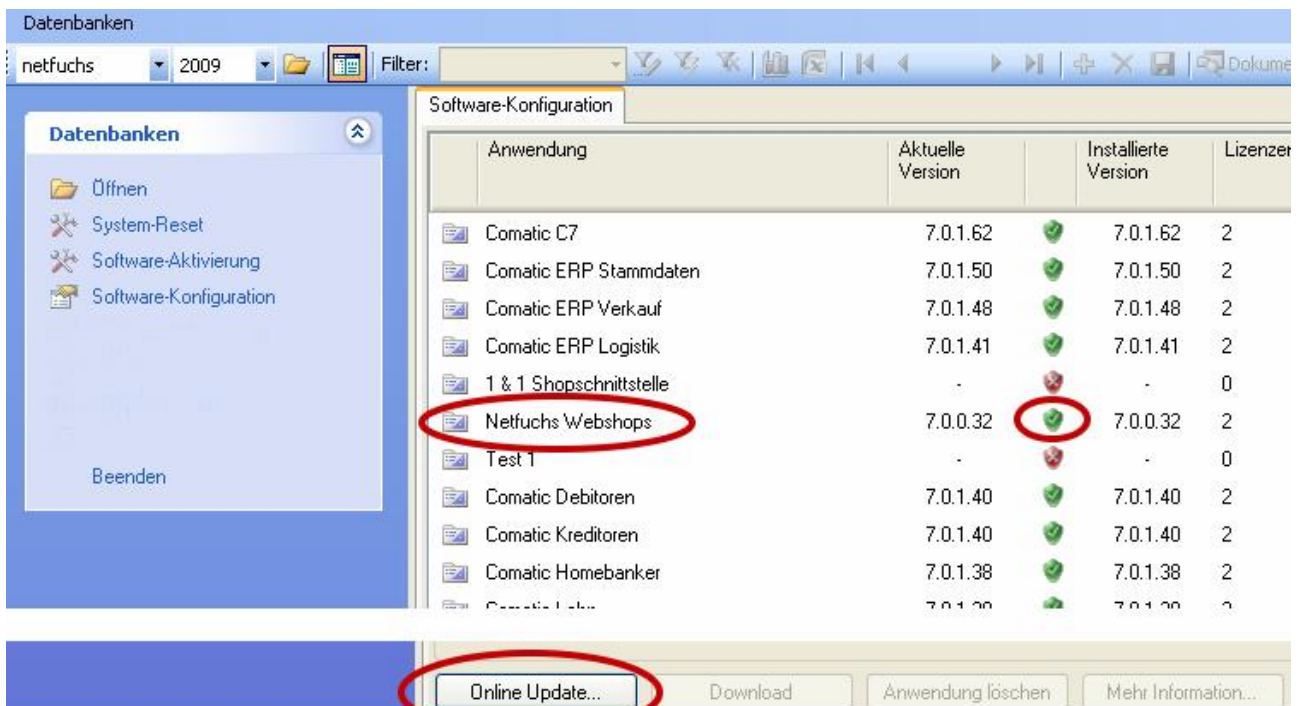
Datenbanken

netfuchs 2009 Filter:

Dokume

Datenbanken

Öffnen
System-Reset
Software-Aktivierung
Software-Konfiguration

Beenden

Software-Konfiguration

| Anwendung | Aktuelle Version | | Installierte Version | Lizenzen |
|---|---|---|---|---|
| Comatic C7 | 7.0.1.62 | | 7.0.1.62 | 2 |
| Comatic ERP Stammdaten | 7.0.1.50 | | 7.0.1.50 | 2 |
| Comatic ERP Verkauf | 7.0.1.48 | | 7.0.1.48 | 2 |
| Comatic ERP Logistik | 7.0.1.41 | | 7.0.1.41 | 2 |
| 1 & 1 Shopschnittstelle | - | | - | 0 |
| Netfuchs Webshops | 7.0.0.32 | | 7.0.0.32 | 2 |
| Test 1 | - | | - | 0 |
| Comatic Debitoren | 7.0.1.40 | | 7.0.1.40 | 2 |
| Comatic Kreditoren | 7.0.1.40 | | 7.0.1.40 | 2 |
| Comatic Homebanker | 7.0.1.38 | | 7.0.1.38 | 2 |
| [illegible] | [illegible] | | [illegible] | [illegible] |

Online Update... Download Anwendung löschen Mehr Information...